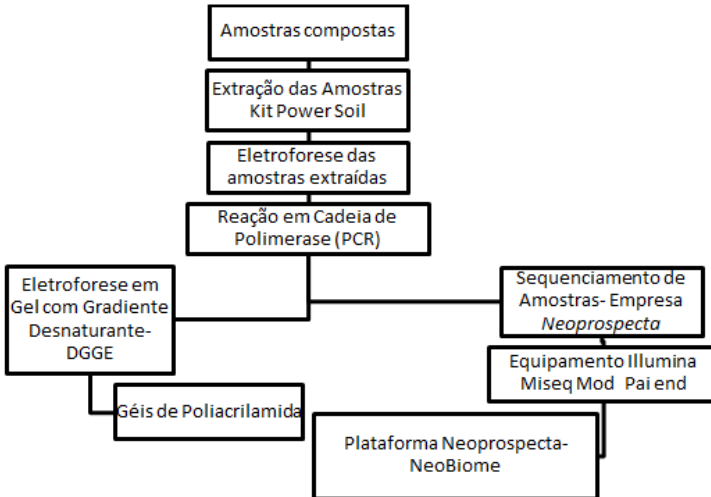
Amostras compostas

Extração das Amostras Kit Power Soil

Eletroforese das amostras extraídas

Reação em Cadeia de Polimerase (PCR)

Eletroforese em Gel com Gradiente Desnaturante-DGGE

Géis de Poliacrilamida

Sequenciamento de Amostras- Empresa Neoprospecta

Equipamento Illumina Miseq Mod Pai end

Plataforma Neoprospecta-NeoBiome